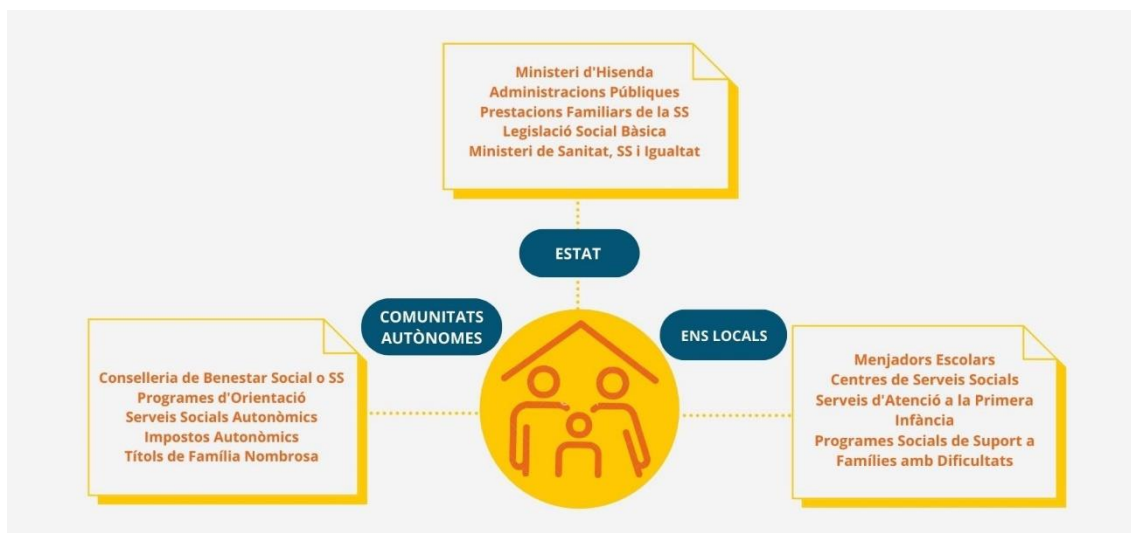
Ministeri d'Hisenda
Administracions Públiques
Prestacions Familiars de la SS
Legislació Social Bàsica
Ministeri de Sanitat, SS i Igualtat

ESTAT

COMUNITATS AUTÒNOMES

ENS LOCALS

Conselleria de Benestar Social o SS
Programes d'Orientació
Serveis Socials Autonòmics
Impostos Autonòmics
Títols de Família Nombrosa

Menjadors Escolars
Centres de Serveis Socials
Serveis d'Atenció a la Primera Infància
Programes Socials de Suport a Famílies amb Dificultats